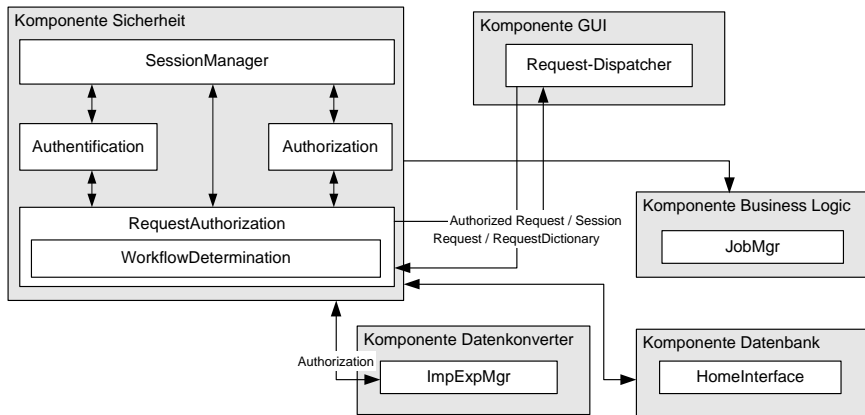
Komponente Sicherheit

SessionManager

Authentification

Authorization

RequestAuthorization

WorkflowDetermination

Komponente GUI

Request-Dispatcher

Authorized Request / Session

Request / RequestDictionary

Komponente Business Logic

JobMgr

Authorization

Komponente Datenkonverter

ImpExpMgr

Komponente Datenbank

HomeInterface